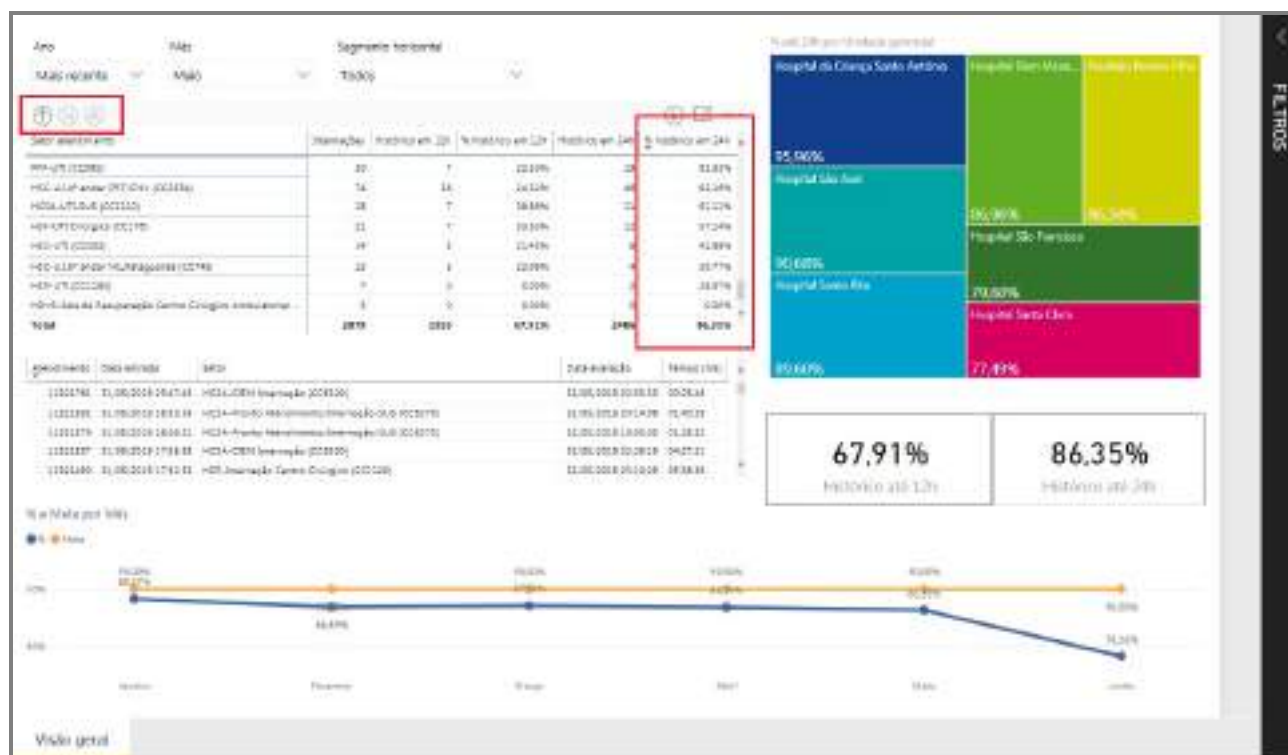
Ano
Mais recente

Mês
Maio

Segmento horizontal
Todos

Hospital da Criança Santo Antônio
95,96%

Hospital São Vice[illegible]

Hospital Nossa Sra

Hospital São José
90,68%

96,90%

96,34%

Hospital São Francisco
79,60%

Hospital Santa Rita
89,60%

Hospital Santa Clara
77,49%

67,91%
Histórico até 12h

86,35%
Histórico até 24h

FILTROS

Visão geral